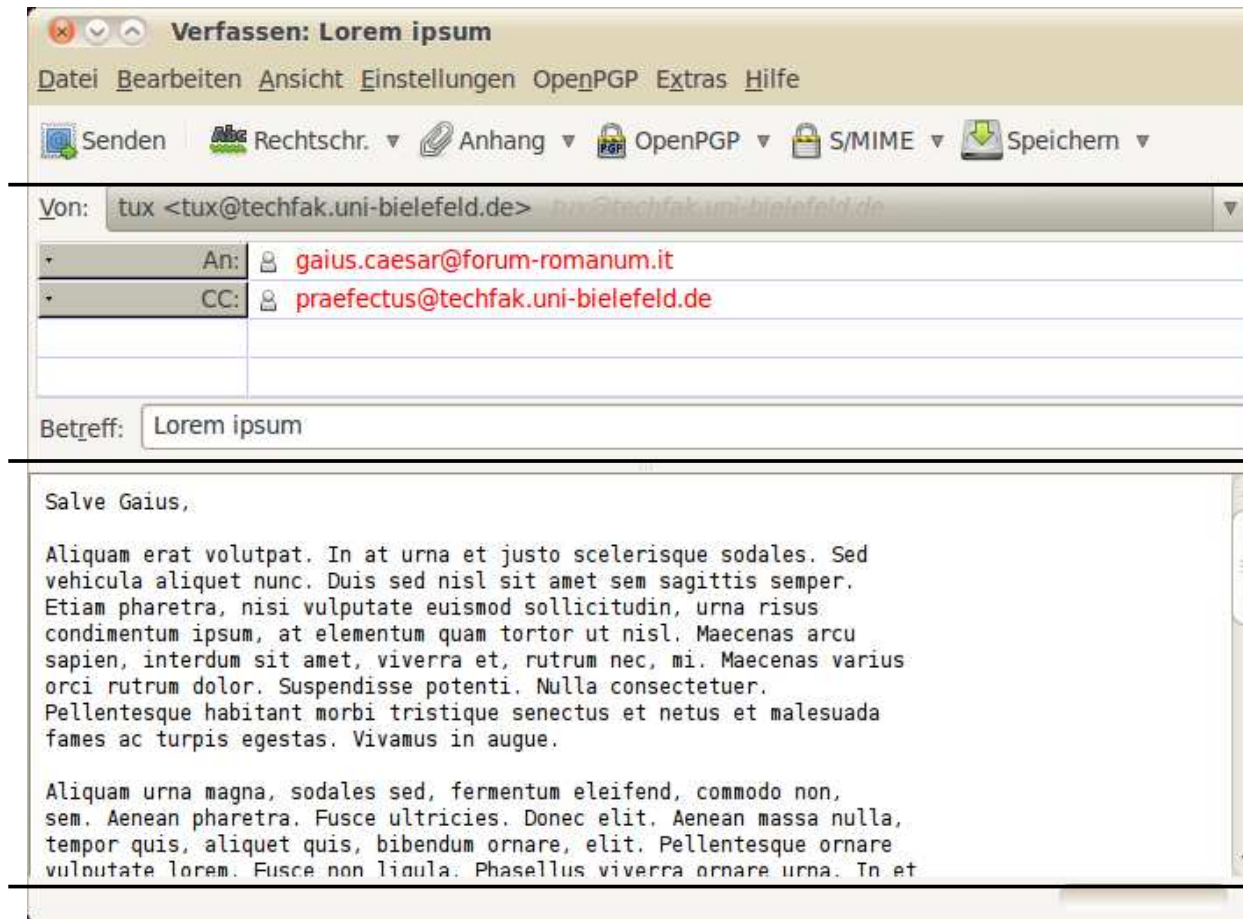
Verfassen: Lorem ipsum

Datei Bearbeiten Ansicht Einstellungen OpenPGP Extras Hilfe

Senden Rechtschr. ▾ Anhang ▾ OpenPGP ▾ S/MIME ▾ Speichern ▾

Von: tux <tux@techfak.uni-bielefeld.de> tux@techfak.uni-bielefeld.de

An: gaius.caesar@forum-romanum.it
CC: praefectus@techfak.uni-bielefeld.de

Betreff: Lorem ipsum

Salve Gaius,

Aliquam erat volutpat. In at urna et justo scelerisque sodales. Sed vehicula aliquet nunc. Duis sed nisl sit amet sem sagittis semper. Etiam pharetra, nisi vulputate euismod sollicitudin, urna risus condimentum ipsum, at elementum quam tortor ut nisl. Maecenas arcu sapien, interdum sit amet, viverra et, rutrum nec, mi. Maecenas varius orci rutrum dolor. Suspendisse potenti. Nulla consectetuer. Pellentesque habitant morbi tristique senectus et netus et malesuada fames ac turpis egestas. Vivamus in augue.

Aliquam urna magna, sodales sed, fermentum eleifend, commodo non, sem. Aenean pharetra. Fusce ultricies. Donec elit. Aenean massa nulla, tempor quis, aliquet quis, bibendum ornare, elit. Pellentesque ornare vulputate lorem. Fusce non ligula. Phasellus viverra ornare urna. In et